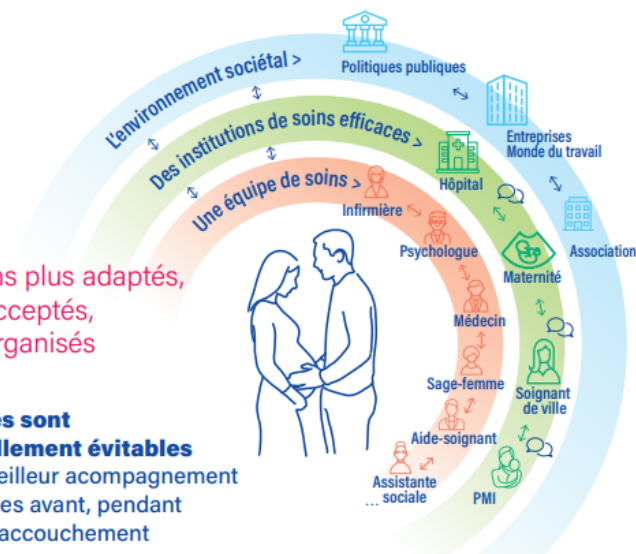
L'environnement sociétal >

Des institutions de soins efficaces >

Une équipe de soins >

Politiques publiques

Entreprises
Monde du travail

Association

Hôpital

Maternité

Soignant de ville

PMI

Infirmière

Psychologue

Médecin

Sage-femme

Aide-soignant

Assistante sociale
...

ns plus adaptés,
cceptés,
rganisés

es sont
llement évitables
eilleur acompagnement
es avant, pendant
accouchement